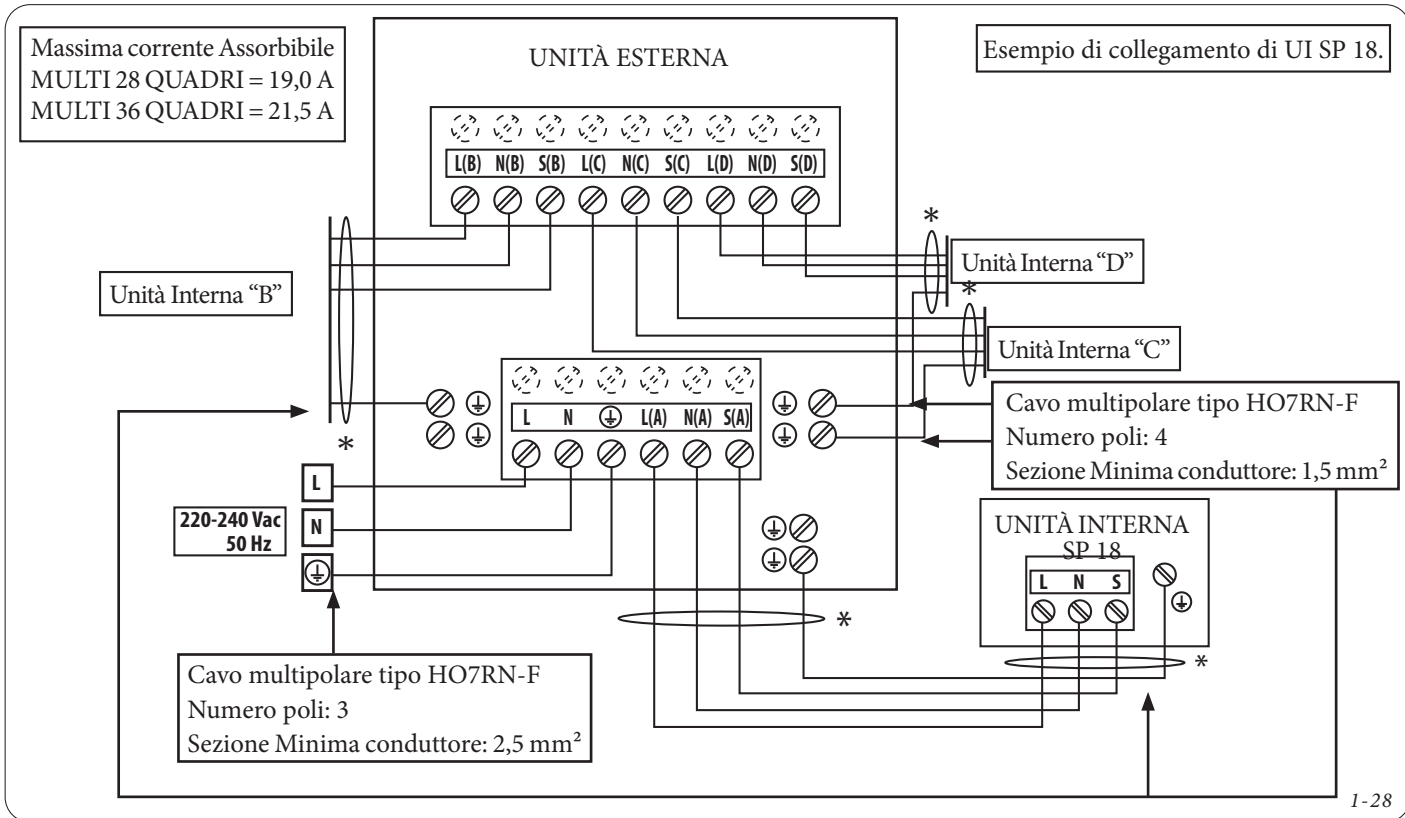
Massima corrente Assorbibile
MULTI 28 QUADRI = 19,0 A
MULTI 36 QUADRI = 21,5 A

UNITÀ ESTERNA

Esempio di collegamento di UI SP 18.

L(B) N(B) S(B) L(C) N(C) S(C) L(D) N(D) S(D)

*

Unità Interna "D"

*

Unità Interna "B"

Unità Interna "C"

L N $\textcircled{\perp}$ L(A) N(A) S(A)

Cavo multipolare tipo HO7RN-F
Numero poli: 4
Sezione Minima conduttore: 1,5 mm²

*

L
220-240 Vac
50 Hz
N

UNITÀ INTERNA
SP 18
L N S

*

*

Cavo multipolare tipo HO7RN-F
Numero poli: 3
Sezione Minima conduttore: 2,5 mm²

1-28